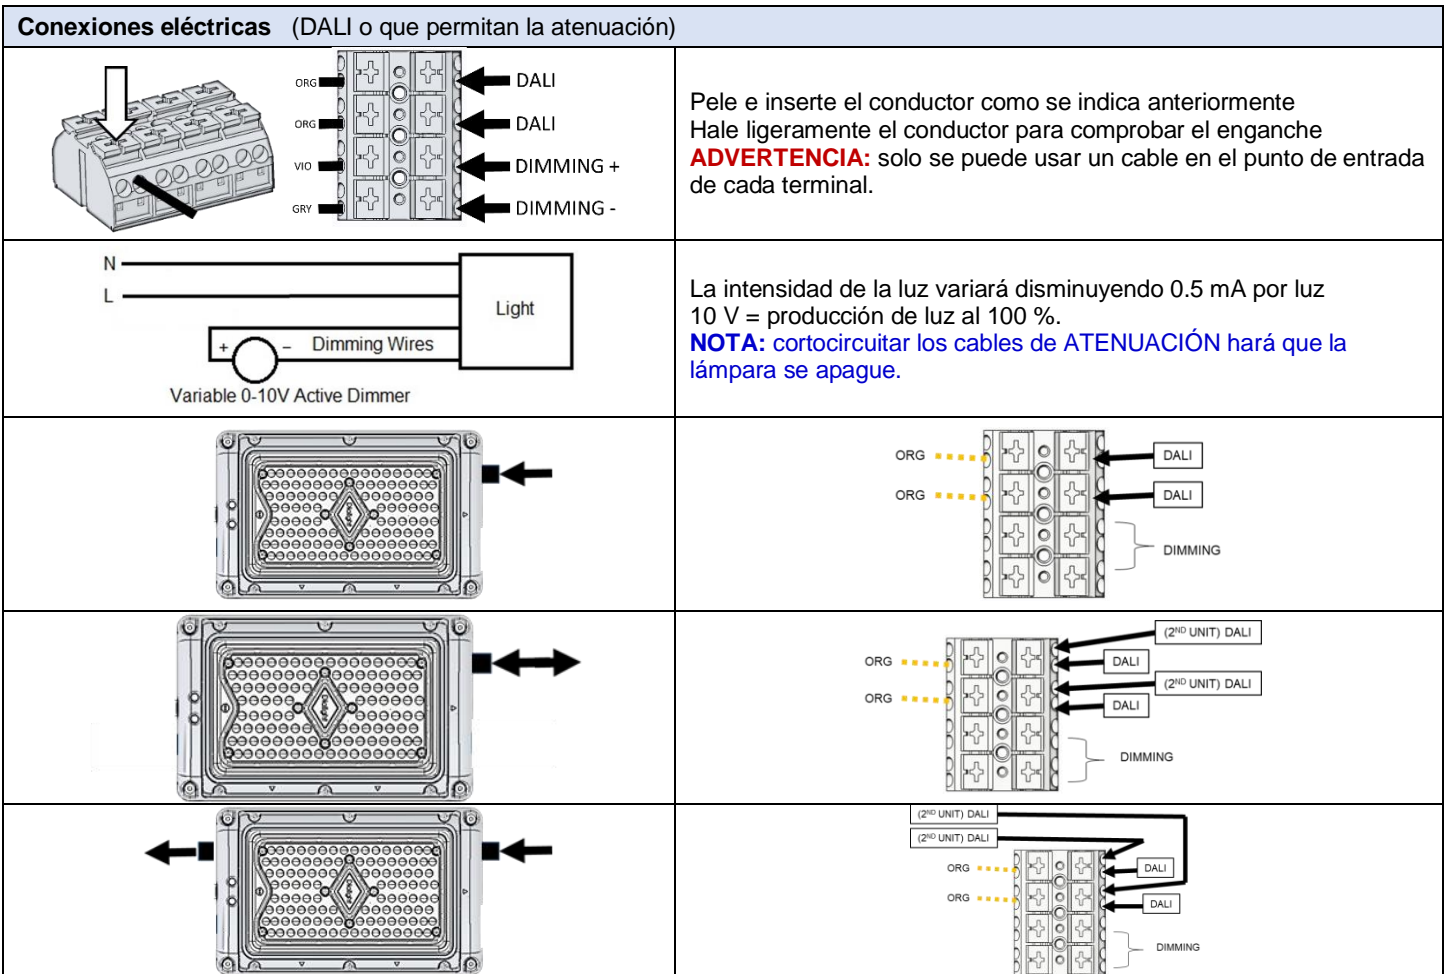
**Conexiones eléctricas** (DALI o que permitan la atenuación)

| | |
|---|---|
| ORG ORG VIO GRY DALI DALI DIMMING + DIMMING - | Pele e inserte el conductor como se indica anteriormente Hale ligeramente el conductor para comprobar el enganche **ADVERTENCIA:** solo se puede usar un cable en el punto de entrada de cada terminal. |
| N L Light + – Dimming Wires Variable 0-10V Active Dimmer | La intensidad de la luz variará disminuyendo 0.5 mA por luz 10 V = producción de luz al 100 %. **NOTA:** cortocircuitar los cables de ATENUACIÓN hará que la lámpara se apague. |
| | ORG ORG DALI DALI DIMMING |
| | ORG ORG (2$^{ND}$ UNIT) DALI DALI (2$^{ND}$ UNIT) DALI DALI DIMMING |
| | (2$^{ND}$ UNIT) DALI (2$^{ND}$ UNIT) DALI ORG ORG DALI DALI DIMMING |